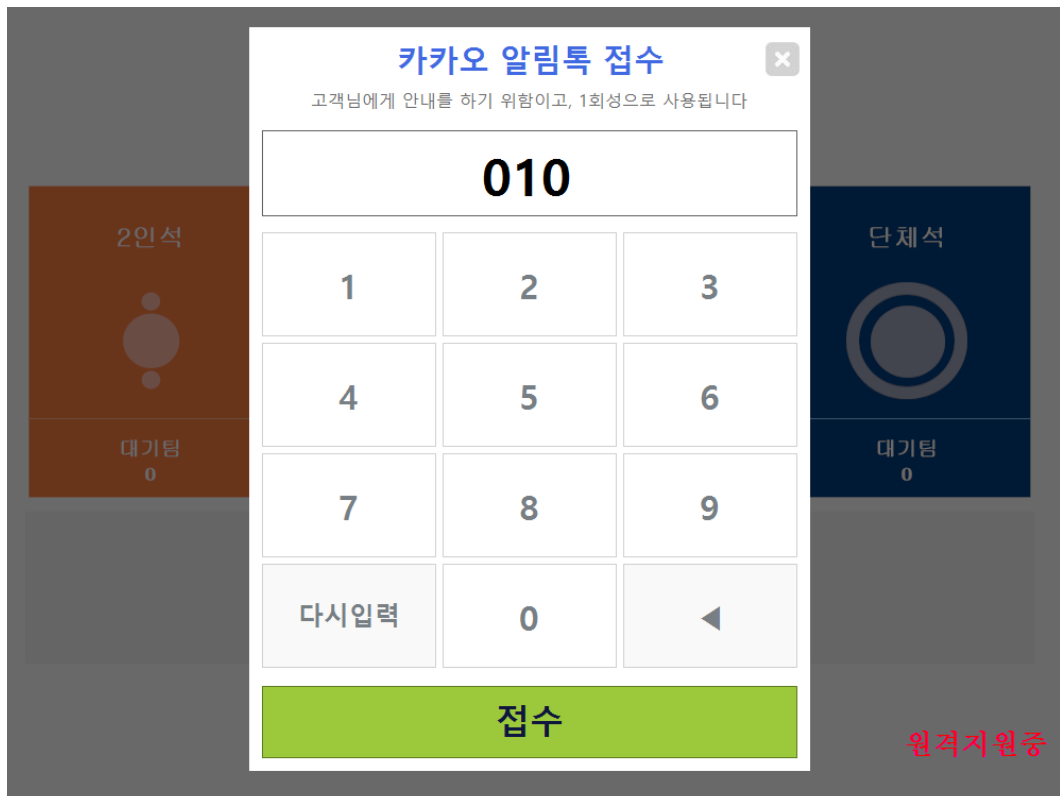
카카오 알림톡 접수

×

고객님에게 안내를 하기 위함이고, 1회성으로 사용됩니다

010

2인석

대기팀
0

단체석

대기팀
0

| 1 | 2 | 3 |
|---|---|---|
| 4 | 5 | 6 |
| 7 | 8 | 9 |
| 다시입력 | 0 | ◀ |

접수

원격지원중